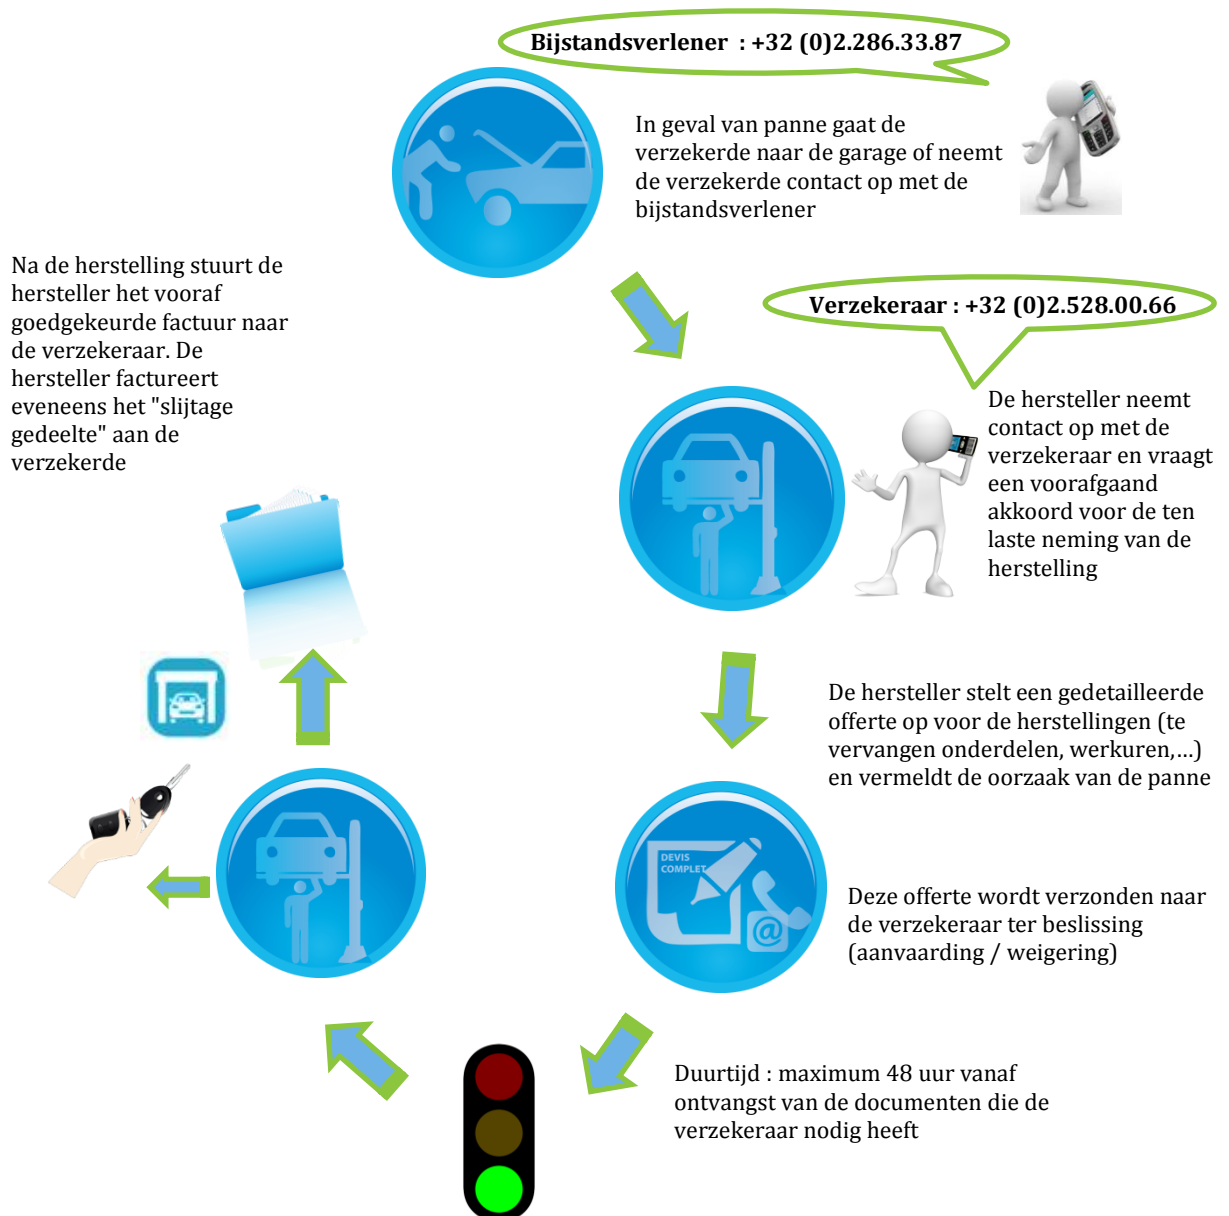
**Bijstandsverlener : +32 (0)2.286.33.87**

In geval van panne gaat de verzekerde naar de garage of neemt de verzekerde contact op met de bijstandsverlener

**Verzekeraar : +32 (0)2.528.00.66**

De hersteller neemt contact op met de verzekeraar en vraagt een voorafgaand akkoord voor de ten laste neming van de herstelling

De hersteller stelt een gedetailleerde offerte op voor de herstellingen (te vervangen onderdelen, werkuren,…) en vermeldt de oorzaak van de panne

DEVIS COMPLET

Deze offerte wordt verzonden naar de verzekeraar ter beslissing (aanvaarding / weigering)

Duurtijd : maximum 48 uur vanaf ontvangst van de documenten die de verzekeraar nodig heeft

Na de herstelling stuurt de hersteller het vooraf goedgekeurde factuur naar de verzekeraar. De hersteller factureert eveneens het "slijtage gedeelte" aan de verzekerde